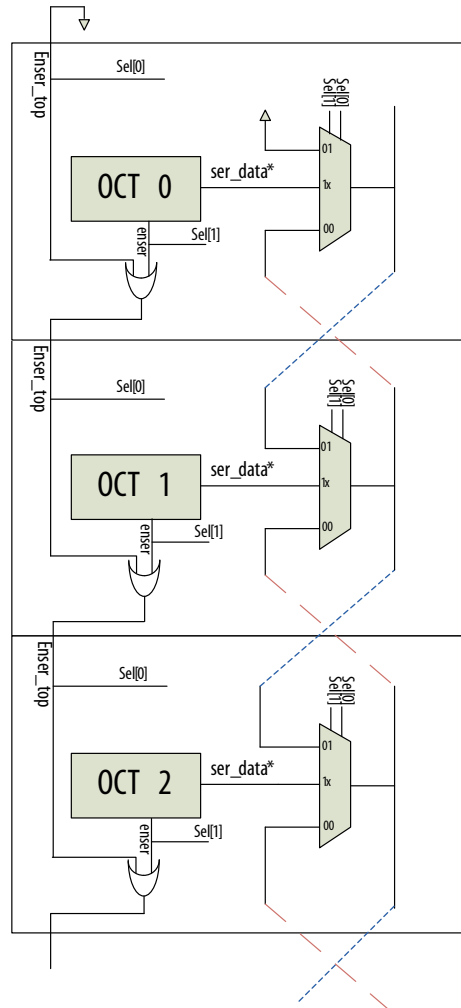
Enser_top

Sel[0]

Sel[0]
Sel[1]

OCT 0

ser_data*

01

1x

00

enser

Sel[1]

Enser_top

Sel[0]

Sel[0]
Sel[1]

OCT 1

ser_data*

01

1x

00

enser

Sel[1]

Enser_top

Sel[0]

Sel[0]
Sel[1]

OCT 2

ser_data*

01

1x

00

enser

Sel[1]